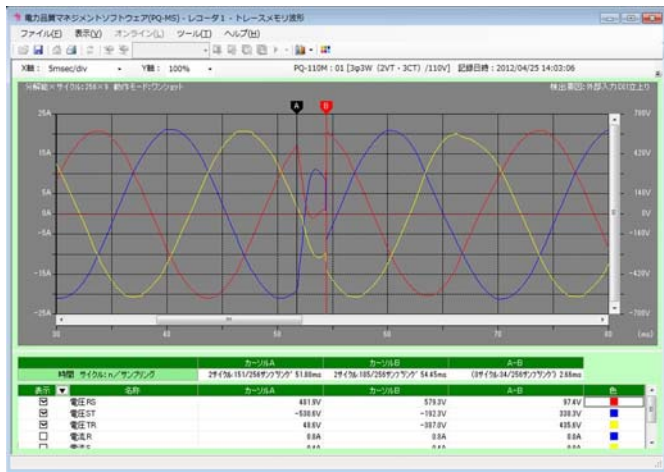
電力品質マネジメントソフトウェア(PQ-MS) - レコーダ1 - トレースメモリ波形

ファイル(F) 表示(V) オンライン(L) ツール(T) ヘルプ(H)

X軸： 5msec/div Y軸： 100%

PQ-110M : 01 [3φ3W (2VT - 3CT) /110V] 記録日時：2012/04/25 14:03:06

分解能：サイクル：256×3 動作モード：ワンショット

検出要因：外部入力DI(立上り)

A B

25A 15A 5A 0A -5A -15A -25A

700V 420V 140V 0V -140V -420V -700V

30 40 50 60 70 80 (ms)

| | カーソルA | カーソルB | A-B |
|---|---|---|---|
| 時間 サイクル:n/サンプリング | 2サイクル-151/256サンプリング 51.80ms | 2サイクル-185/256サンプリング 54.45ms | (0サイクル-34/256サンプリング) 2.65ms |

| 表示 | 名称 | カーソルA | カーソルB | A-B | 色 |
|---|---|---|---|---|---|
| ☑ | 電圧RS | 481.9V | 579.3V | 97.4V | |
| ☑ | 電圧ST | -530.6V | -192.3V | 338.3V | |
| ☑ | 電圧TR | 48.6V | -387.0V | 435.6V | |
| ☐ | 電流R | 0.0A | 0.0A | 0.0A | |